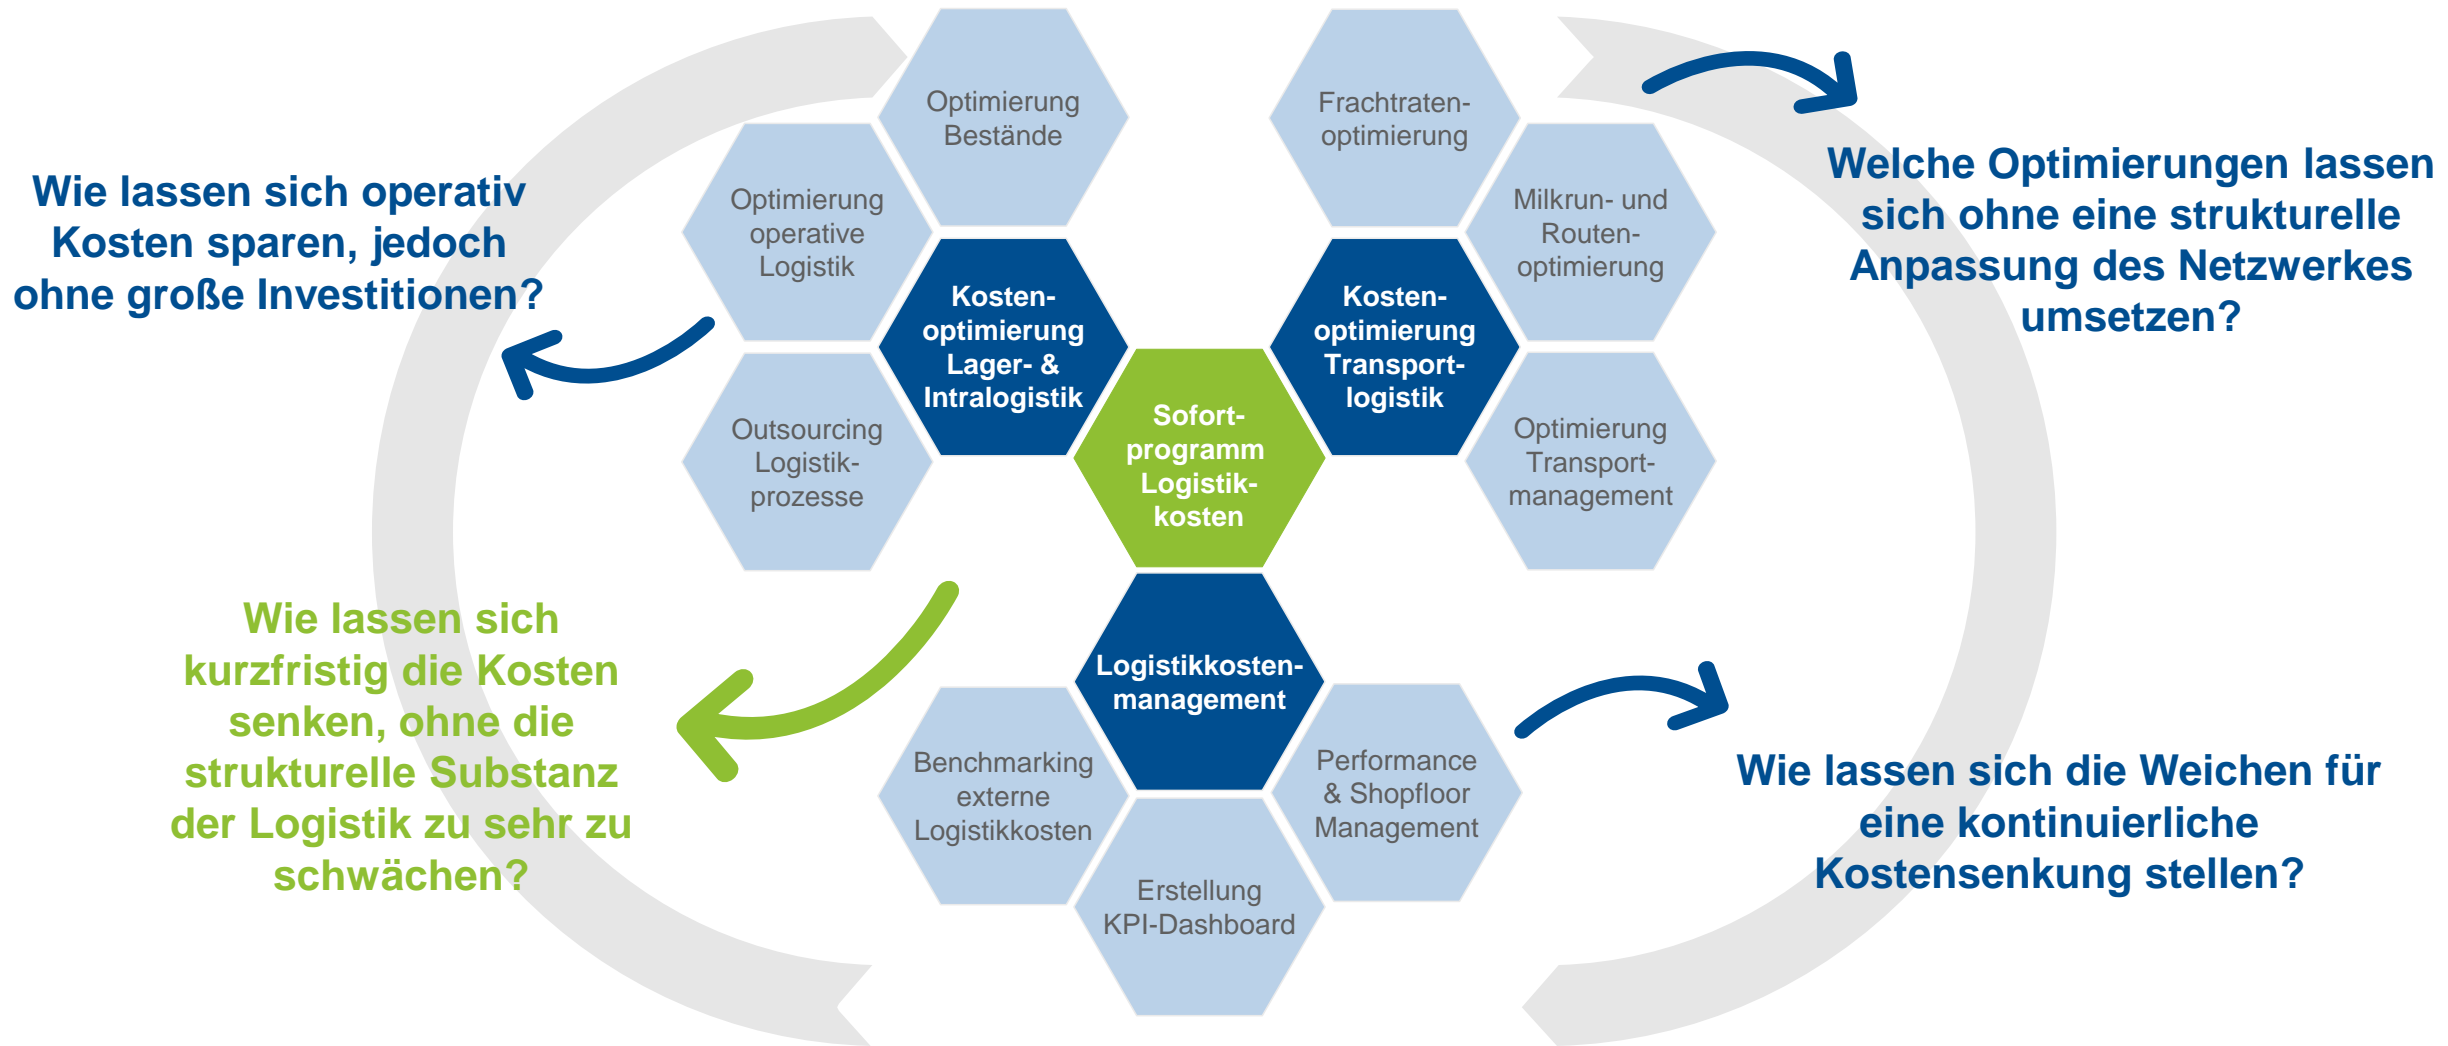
Wie lassen sich operativ Kosten sparen, jedoch ohne große Investitionen?

Optimierung Bestände

Optimierung operative Logistik

Kosten-optimierung Lager- & Intralogistik

Outsourcing Logistik-prozesse

Frachtraten-optimierung

Milkrun- und Routen-optimierung

Kosten-optimierung Transport-logistik

Optimierung Transport-management

Welche Optimierungen lassen sich ohne eine strukturelle Anpassung des Netzwerkes umsetzen?

Sofort-programm Logistik-kosten

Wie lassen sich kurzfristig die Kosten senken, ohne die strukturelle Substanz der Logistik zu sehr zu schwächen?

Logistikkosten-management

Benchmarking externe Logistikkosten

Performance & Shopfloor Management

Erstellung KPI-Dashboard

Wie lassen sich die Weichen für eine kontinuierliche Kostensenkung stellen?